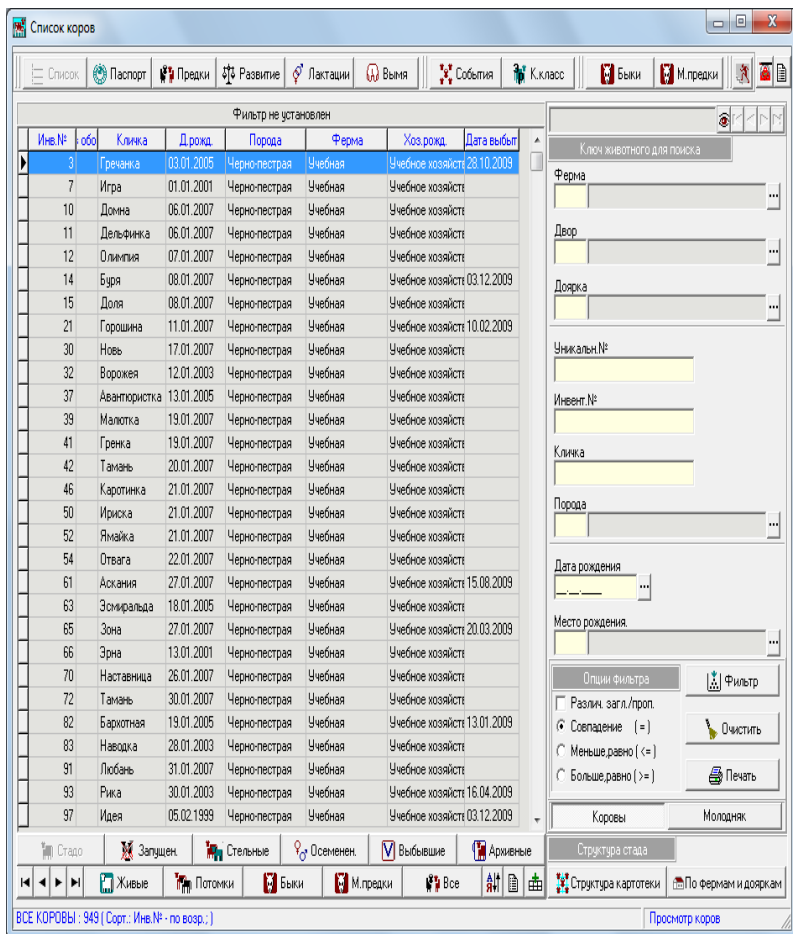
Список коров

Список | Паспорт | Предки | Развитие | Лактации | Вымя | События | К.класс | Быки | М.предки

Фильтр не установлен

| Инв.№ | обо | Кличка | Д.рожд. | Порода | Ферма | Хоз.рожд. | Дата выбыт |
|---|---|---|---|---|---|---|---|
| 3 | | Гречанка | 03.01.2005 | Черно-пестрая | Учебная | Учебное хозяйств | 28.10.2009 |
| 7 | | Игра | 01.01.2001 | Черно-пестрая | Учебная | Учебное хозяйств | |
| 10 | | Домна | 06.01.2007 | Черно-пестрая | Учебная | Учебное хозяйств | |
| 11 | | Дельфинка | 06.01.2007 | Черно-пестрая | Учебная | Учебное хозяйств | |
| 12 | | Олимпия | 07.01.2007 | Черно-пестрая | Учебная | Учебное хозяйств | |
| 14 | | Буря | 08.01.2007 | Черно-пестрая | Учебная | Учебное хозяйств | 03.12.2009 |
| 15 | | Доля | 08.01.2007 | Черно-пестрая | Учебная | Учебное хозяйств | |
| 21 | | Горошина | 11.01.2007 | Черно-пестрая | Учебная | Учебное хозяйств | 10.02.2009 |
| 30 | | Новь | 17.01.2007 | Черно-пестрая | Учебная | Учебное хозяйств | |
| 32 | | Ворожея | 12.01.2003 | Черно-пестрая | Учебная | Учебное хозяйств | |
| 37 | | Авантюристка | 13.01.2005 | Черно-пестрая | Учебная | Учебное хозяйств | |
| 39 | | Малютка | 19.01.2007 | Черно-пестрая | Учебная | Учебное хозяйств | |
| 41 | | Гренка | 19.01.2007 | Черно-пестрая | Учебная | Учебное хозяйств | |
| 42 | | Тамань | 20.01.2007 | Черно-пестрая | Учебная | Учебное хозяйств | |
| 46 | | Каротинка | 21.01.2007 | Черно-пестрая | Учебная | Учебное хозяйств | |
| 50 | | Ириска | 21.01.2007 | Черно-пестрая | Учебная | Учебное хозяйств | |
| 52 | | Ямайка | 21.01.2007 | Черно-пестрая | Учебная | Учебное хозяйств | |
| 54 | | Отвага | 22.01.2007 | Черно-пестрая | Учебная | Учебное хозяйств | |
| 61 | | Аскания | 27.01.2007 | Черно-пестрая | Учебная | Учебное хозяйств | 15.08.2009 |
| 63 | | Эсмиральда | 18.01.2005 | Черно-пестрая | Учебная | Учебное хозяйств | |
| 65 | | Зона | 27.01.2007 | Черно-пестрая | Учебная | Учебное хозяйств | 20.03.2009 |
| 66 | | Эрна | 13.01.2001 | Черно-пестрая | Учебная | Учебное хозяйств | |
| 70 | | Наставница | 26.01.2007 | Черно-пестрая | Учебная | Учебное хозяйств | |
| 72 | | Тамань | 30.01.2007 | Черно-пестрая | Учебная | Учебное хозяйств | |
| 82 | | Бархотная | 19.01.2005 | Черно-пестрая | Учебная | Учебное хозяйств | 13.01.2009 |
| 83 | | Наводка | 28.01.2003 | Черно-пестрая | Учебная | Учебное хозяйств | |
| 91 | | Любань | 31.01.2007 | Черно-пестрая | Учебная | Учебное хозяйств | |
| 93 | | Рика | 30.01.2003 | Черно-пестрая | Учебная | Учебное хозяйств | 16.04.2009 |
| 97 | | Идея | 05.02.1999 | Черно-пестрая | Учебная | Учебное хозяйств | 03.12.2009 |

Ключ животного для поиска
Ферма
Двор
Доярка
Уникальн.№
Инвент.№
Кличка
Порода
Дата рождения
__.__.____
Место рождения.
Опции фильтра
Различ. загл./проп.
Совпадение ( = )
Меньше,равно ( <= )
Больше,равно ( >= )
Фильтр
Очистить
Печать
Коровы | Молодняк
Структура стада

Стадо | Запущен. | Стельные | Осеменен. | Выбывшие | Архивные
Живые | Потомки | Быки | М.предки | Все
Структура картотеки | По фермам и дояркам

ВСЕ КОРОВЫ : 949 ( Сорт.: Инв.№ - по возр.; )
Просмотр коров